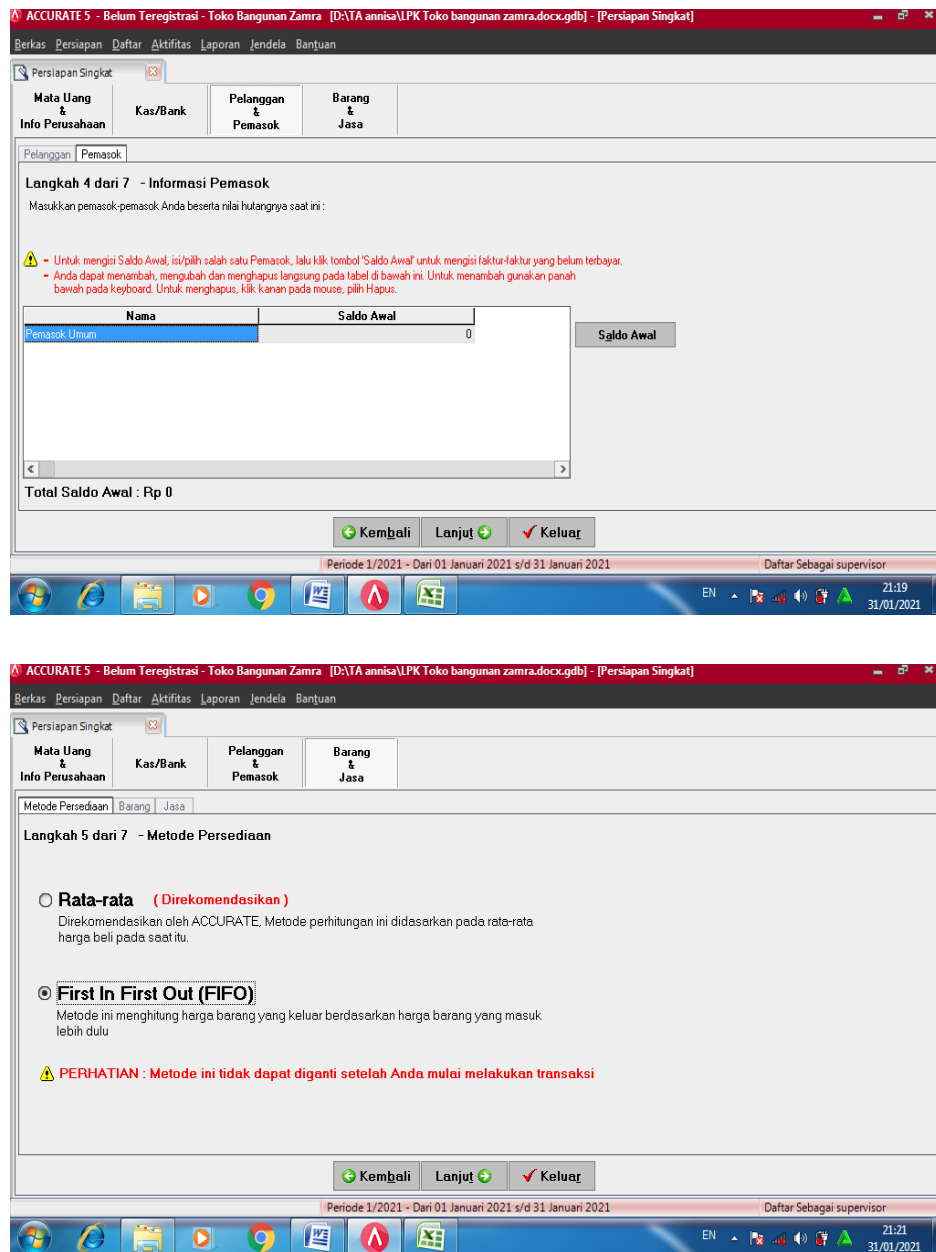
ACCURATE 5 - Belum Teregistrasi - Toko Bangunan Zamra [D:\TA annisa\LPK Toko bangunan zamra.docx.gdb] - [Persiapan Singkat]

Berkas Persiapan Daftar Aktifitas Laporan Jendela Bantuan

Persiapan Singkat

Mata Uang & Info Perusahaan | Kas/Bank | Pelanggan & Pemasok | Barang & Jasa

Pelanggan | Pemasok

Langkah 4 dari 7 - Informasi Pemasok

Masukkan pemasok-pemasok Anda beserta nilai hutangnya saat ini :

- Untuk mengisi Saldo Awal, isi/pilih salah satu Pemasok, lalu klik tombol 'Saldo Awal' untuk mengisi faktur-faktur yang belum terbayar.
- Anda dapat menambah, mengubah dan menghapus langsung pada tabel di bawah ini. Untuk menambah gunakan panah bawah pada keyboard. Untuk menghapus, klik kanan pada mouse, pilih Hapus.

| Nama | Saldo Awal |
|---|---|
| Pemasok Umum | 0 |

Saldo Awal

Total Saldo Awal : Rp 0

Kembali | Lanjut | Keluar

Periode 1/2021 - Dari 01 Januari 2021 s/d 31 Januari 2021 | Daftar Sebagai supervisor

EN 21:19 31/01/2021

ACCURATE 5 - Belum Teregistrasi - Toko Bangunan Zamra [D:\TA annisa\LPK Toko bangunan zamra.docx.gdb] - [Persiapan Singkat]

Berkas Persiapan Daftar Aktifitas Laporan Jendela Bantuan

Persiapan Singkat

Mata Uang & Info Perusahaan | Kas/Bank | Pelanggan & Pemasok | Barang & Jasa

Metode Persediaan | Barang | Jasa

Langkah 5 dari 7 - Metode Persediaan

Rata-rata ( Direkomendasikan )
Direkomendasikan oleh ACCURATE, Metode perhitungan ini didasarkan pada rata-rata harga beli pada saat itu.

First In First Out (FIFO)
Metode ini menghitung harga barang yang keluar berdasarkan harga barang yang masuk lebih dulu

PERHATIAN : Metode ini tidak dapat diganti setelah Anda mulai melakukan transaksi

Kembali | Lanjut | Keluar

Periode 1/2021 - Dari 01 Januari 2021 s/d 31 Januari 2021 | Daftar Sebagai supervisor

EN 21:21 31/01/2021